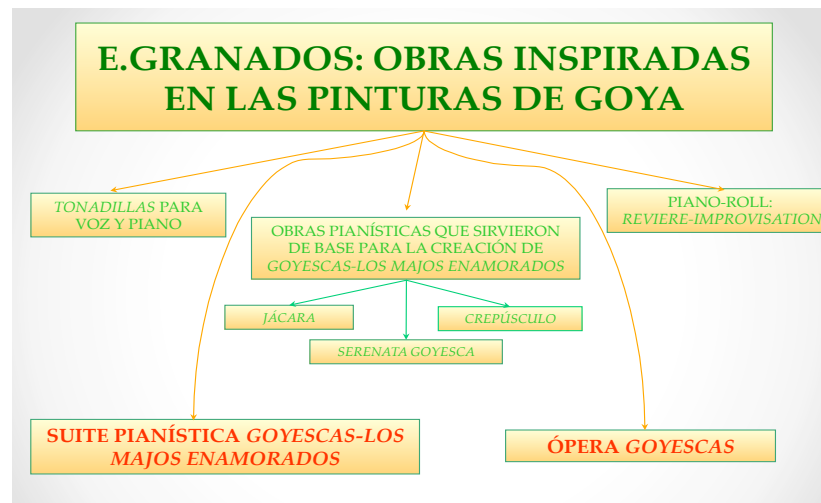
E.GRANADOS: OBRAS INSPIRADAS EN LAS PINTURAS DE GOYA

TONADILLAS PARA VOZ Y PIANO

OBRAS PIANÍSTICAS QUE SIRVIERON DE BASE PARA LA CREACIÓN DE GOYESCAS-LOS MAJOS ENAMORADOS

PIANO-ROLL: REVIERE-IMPROVISATION

JÁCARA

CREPÚSCULO

SERENATA GOYESCA

SUITE PIANÍSTICA GOYESCAS-LOS MAJOS ENAMORADOS

ÓPERA GOYESCAS